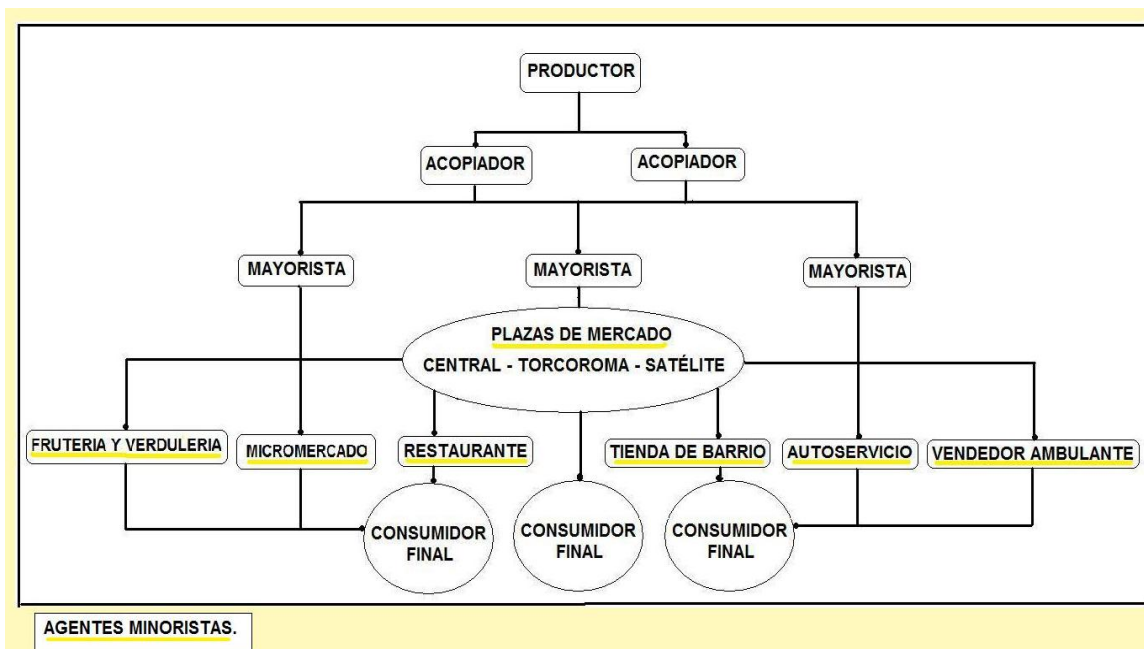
PRODUCTOR

ACOPIADOR

ACOPIADOR

MAYORISTA

MAYORISTA

MAYORISTA

PLAZAS DE MERCADO
CENTRAL - TORCOROMA - SATÉLITE

FRUTERIA Y VERDULERIA

MICROMERCADO

RESTAURANTE

TIENDA DE BARRIO

AUTOSERVICIO

VENDEDOR AMBULANTE

CONSUMIDOR FINAL

CONSUMIDOR FINAL

CONSUMIDOR FINAL

AGENTES MINORISTAS.